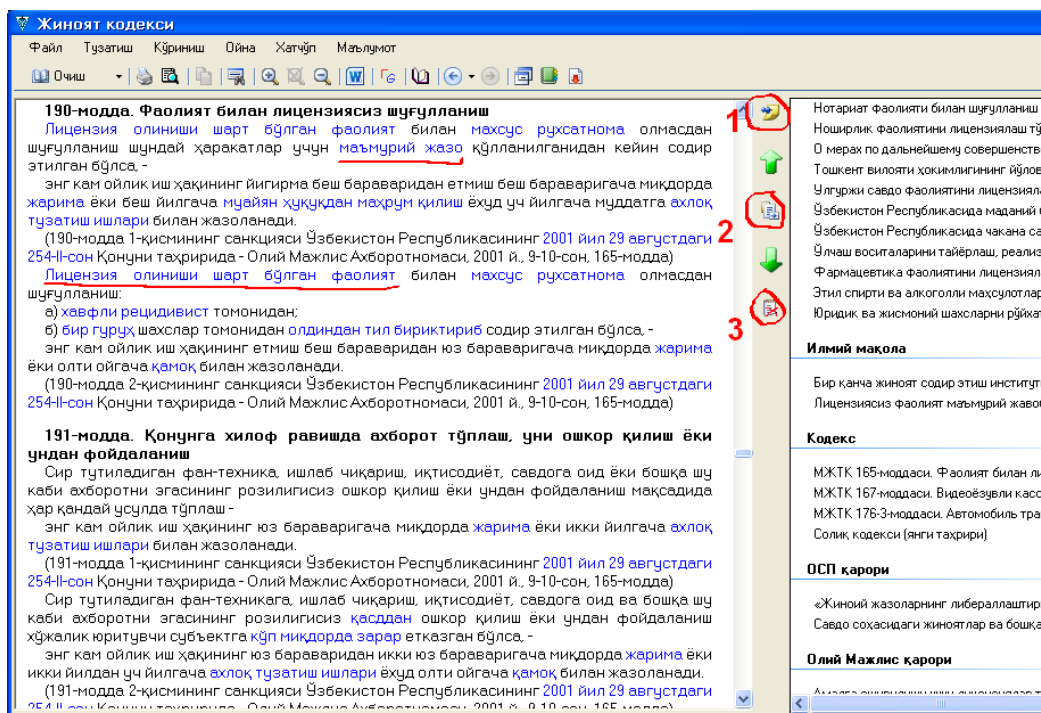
Жиноят кодекси

Файл Тузатиш Кўриниш Ойна Хатчўп Маълумот

Очиш

190-модда. Фаолият билан лицензиясиз шуғулланиш

Лицензия олиниши шарт бўлган фаолият билан махсус рухсатнома олмасдан шуғулланиш шундай ҳаракатлар учун маъмурий жазо қўлланилганидан кейин содир этилган бўлса, -

энг кам ойлик иш ҳақининг йигирма беш бараваридан етмиш беш бараваригача миқдорда жарима ёки беш йилгача муайян ҳуқуқдан маҳрум қилиш ёхуд уч йилгача муддатга аҳлоқ тузатиш ишлари билан жазоланади.

(190-модда 1-қисмининг санкцияси Ўзбекистон Республикасининг 2001 йил 29 августдаги 254-II-сон Қонуни таҳририда - Олий Мажлис Ахборотномаси, 2001 й., 9-10-сон, 165-модда)

Лицензия олиниши шарт бўлган фаолият билан махсус рухсатнома олмасдан шуғулланиш:

а) хавфли рецидивист томонидан;

б) бир гуруҳ шахслар томонидан олдиндан тил бириктириб содир этилган бўлса, -

энг кам ойлик иш ҳақининг етмиш беш бараваридан юз бараваригача миқдорда жарима ёки олти ойгача қамоқ билан жазоланади.

(190-модда 2-қисмининг санкцияси Ўзбекистон Республикасининг 2001 йил 29 августдаги 254-II-сон Қонуни таҳририда - Олий Мажлис Ахборотномаси, 2001 й., 9-10-сон, 165-модда)

191-модда. Қонунга хилоф равишда ахборот тўплаш, уни ошкор қилиш ёки ундан фойдаланиш

Сир тутиладиган фан-техника, ишлаб чиқариш, иқтисодиёт, савдога оид ёки бошқа шу каби ахборотни эгасининг розилигисиз ошкор қилиш ёки ундан фойдаланиш мақсадида ҳар қандай усулда тўплаш -

энг кам ойлик иш ҳақининг юз бараваригача миқдорда жарима ёки икки йилгача аҳлоқ тузатиш ишлари билан жазоланади.

(191-модда 1-қисмининг санкцияси Ўзбекистон Республикасининг 2001 йил 29 августдаги 254-II-сон Қонуни таҳририда - Олий Мажлис Ахборотномаси, 2001 й., 9-10-сон, 165-модда)

Сир тутиладиган фан-техникага, ишлаб чиқариш, иқтисодиёт, савдога оид ва бошқа шу каби ахборотни эгасининг розилигисиз қасддан ошкор қилиш ёки ундан фойдаланиш хўжалик юритувчи субъектга кўп миқдорда зарар етказган бўлса, -

энг кам ойлик иш ҳақининг юз бараваридан икки юз бараваригача миқдорда жарима ёки икки йилдан уч йилгача аҳлоқ тузатиш ишлари ёхуд олти ойгача қамоқ билан жазоланади.

(191-модда 2-қисмининг санкцияси Ўзбекистон Республикасининг 2001 йил 29 августдаги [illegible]

1
2
3

Нотариат фаолияти билан шуғулланиш
Ноширлик фаолиятини лицензиялаш тў
О мерах по дальнейшему совершенств
Тошкент вилояти ҳокимлигининг йўлов
Улгуржи савдо фаолиятини лицензияла
Ўзбекистон Республикасида маданий
Ўзбекистон Республикасида чакана са
Ўлчаш воситаларини тайёрлаш, реализ
Фармацевтика фаолиятини лицензиял
Этил спирти ва алкоголли маҳсулотлар
Юридик ва жисмоний шахсларни рўйха

Илмий мақола

Бир қанча жиноят содир этиш институ
Лицензиясиз фаолият маъмурий жаво

Кодекс

МЖТК 165-моддаси. Фаолият билан л
МЖТК 167-моддаси. Видеоёзувли касс
МЖТК 176-3-моддаси. Автомобиль тра
Солиқ кодекси (янги таҳрири)

ОСП қарори

«Жиноий жазоларнинг либераллаштир
Савдо соҳасидаги жиноятлар ва бошқа

Олий Мажлис қарори